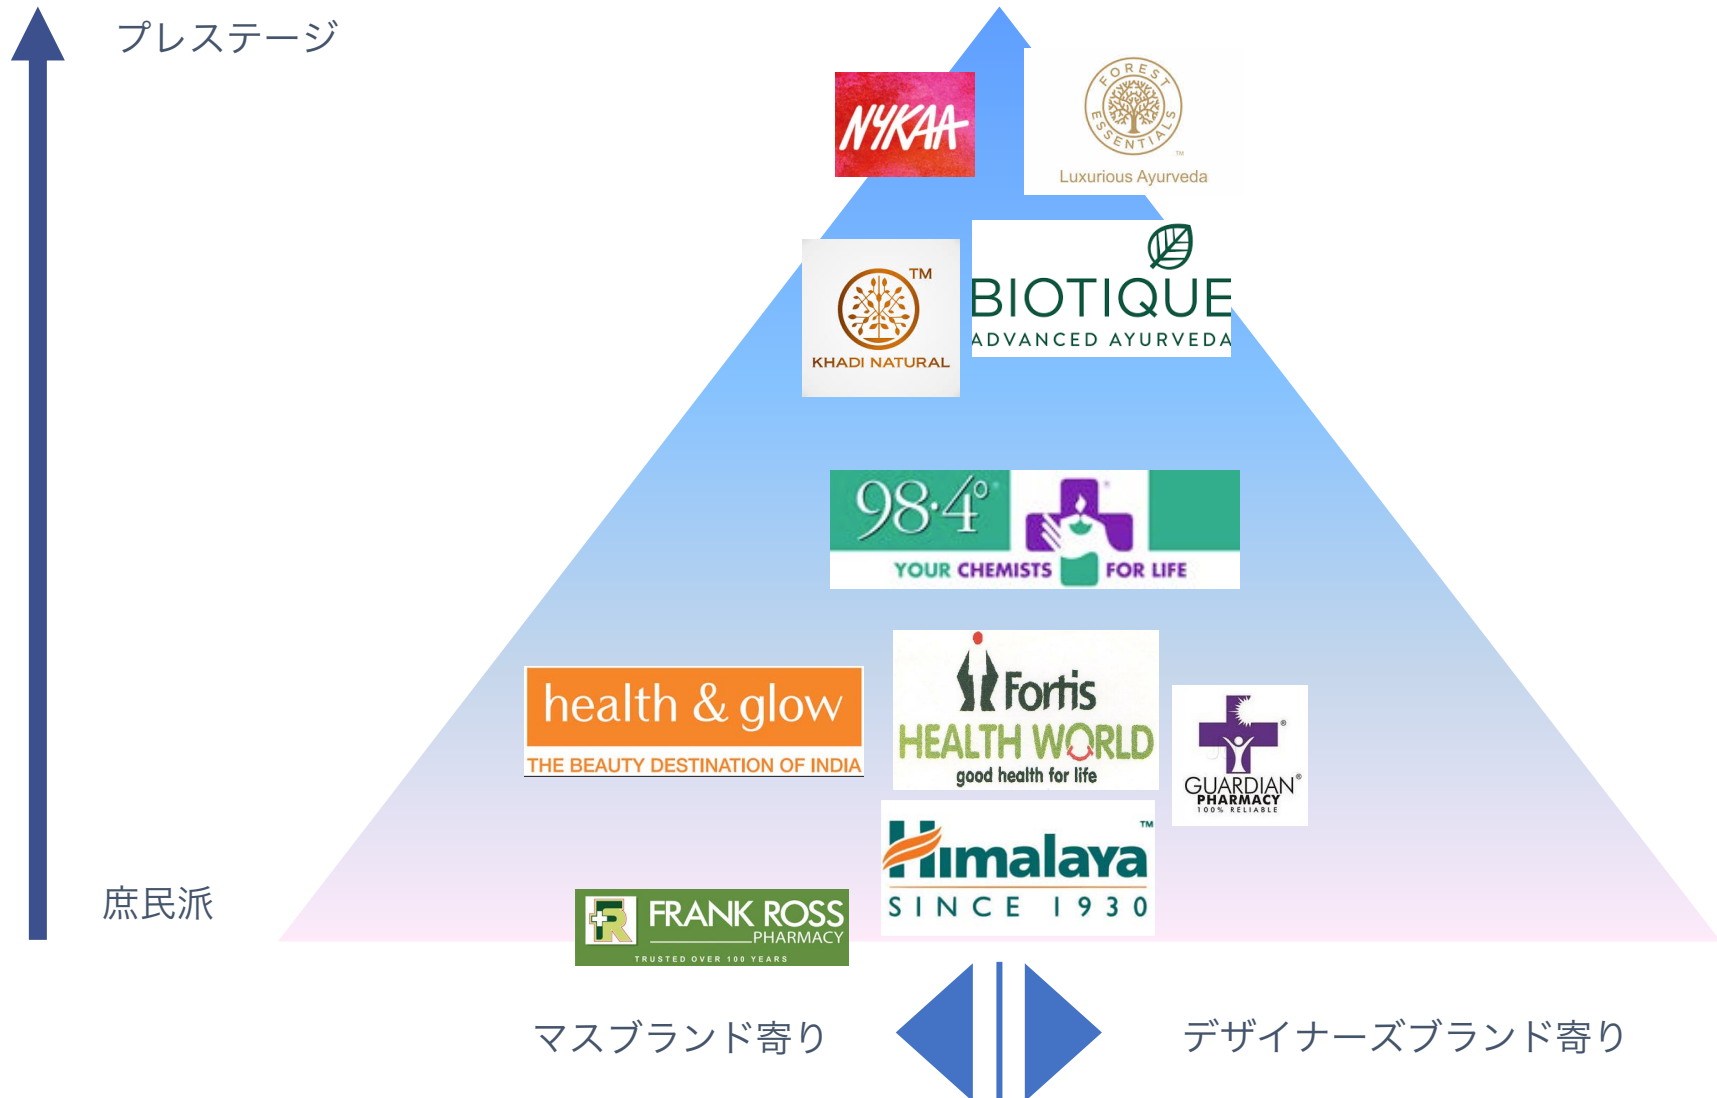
プレステージ

NYKAA

FOREST ESSENTIALS
Luxurious Ayurveda

KHADI NATURAL

BIOTIQUE
ADVANCED AYURVEDA

98.4°
YOUR CHEMISTS FOR LIFE

health & glow
THE BEAUTY DESTINATION OF INDIA

Fortis
HEALTH WORLD
good health for life

GUARDIAN
PHARMACY
100% RELIABLE

Himalaya
SINCE 1930

庶民派

FRANK ROSS
PHARMACY
TRUSTED OVER 100 YEARS

マスブランド寄り

デザイナーズブランド寄り